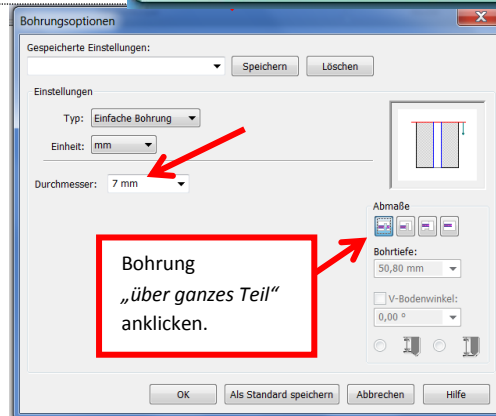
Bohrungsoptionen

Gespeicherte Einstellungen:

Speichern

Löschen

Einstellungen

Typ: Einfache Bohrung

Einheit: mm

Durchmesser: 7 mm

Abmaße

Bohrtiefe:

50,80 mm

V-Bodenwinkel:

0,00 °

Bohrung „über ganzes Teil“ anklicken.

OK

Als Standard speichern

Abbrechen

Hilfe